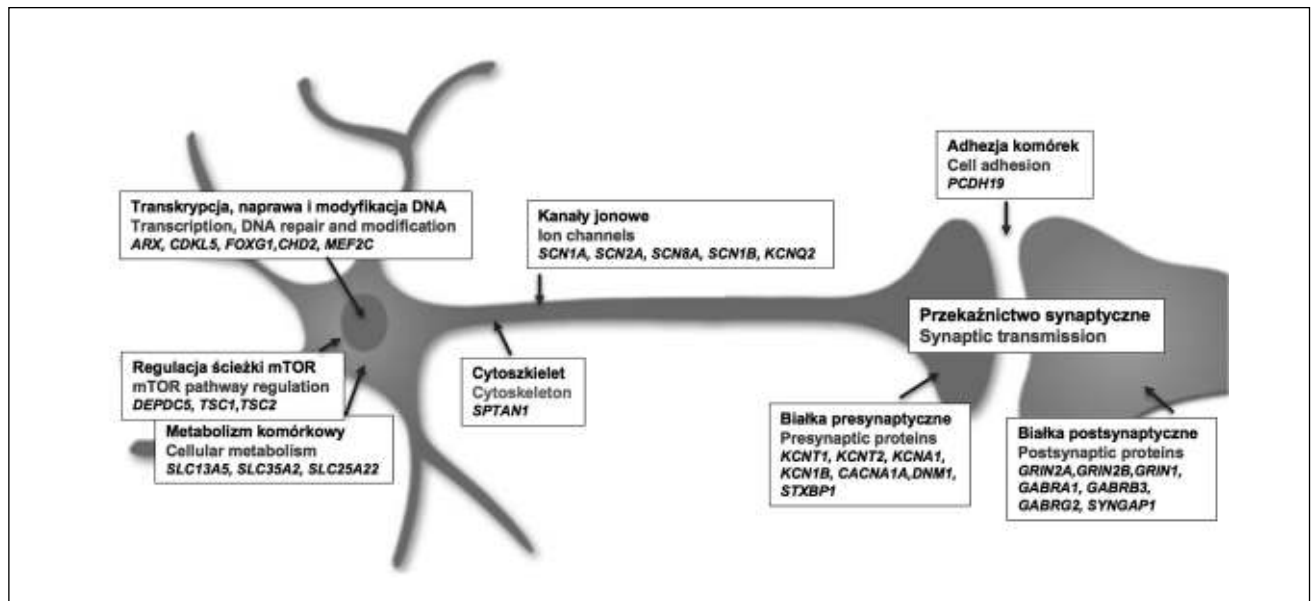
Transkrypcja, naprawa i modyfikacja DNA
Transcription, DNA repair and modification
ARX, CDKL5, FOXG1,CHD2, MEF2C

Kanały jonowe
Ion channels
SCN1A, SCN2A, SCN8A, SCN1B, KCNQ2

Adhezja komórek
Cell adhesion
PCDH19

Przekaźnictwo synaptyczne
Synaptic transmission

Regulacja ścieżki mTOR
mTOR pathway regulation
DEPDC5, TSC1,TSC2

Cytoszkielet
Cytoskeleton
SPTAN1

Metabolizm komórkowy
Cellular metabolism
SLC13A5, SLC35A2, SLC25A22

Białka presynaptyczne
Presynaptic proteins
KCNT1, KCNT2, KCNA1, KCN1B, CACNA1A,DNM1, STXBP1

Białka postsynaptyczne
Postsynaptic proteins
GRIN2A,GRIN2B,GRIN1, GABRA1, GABRB3, GABRG2, SYNGAP1